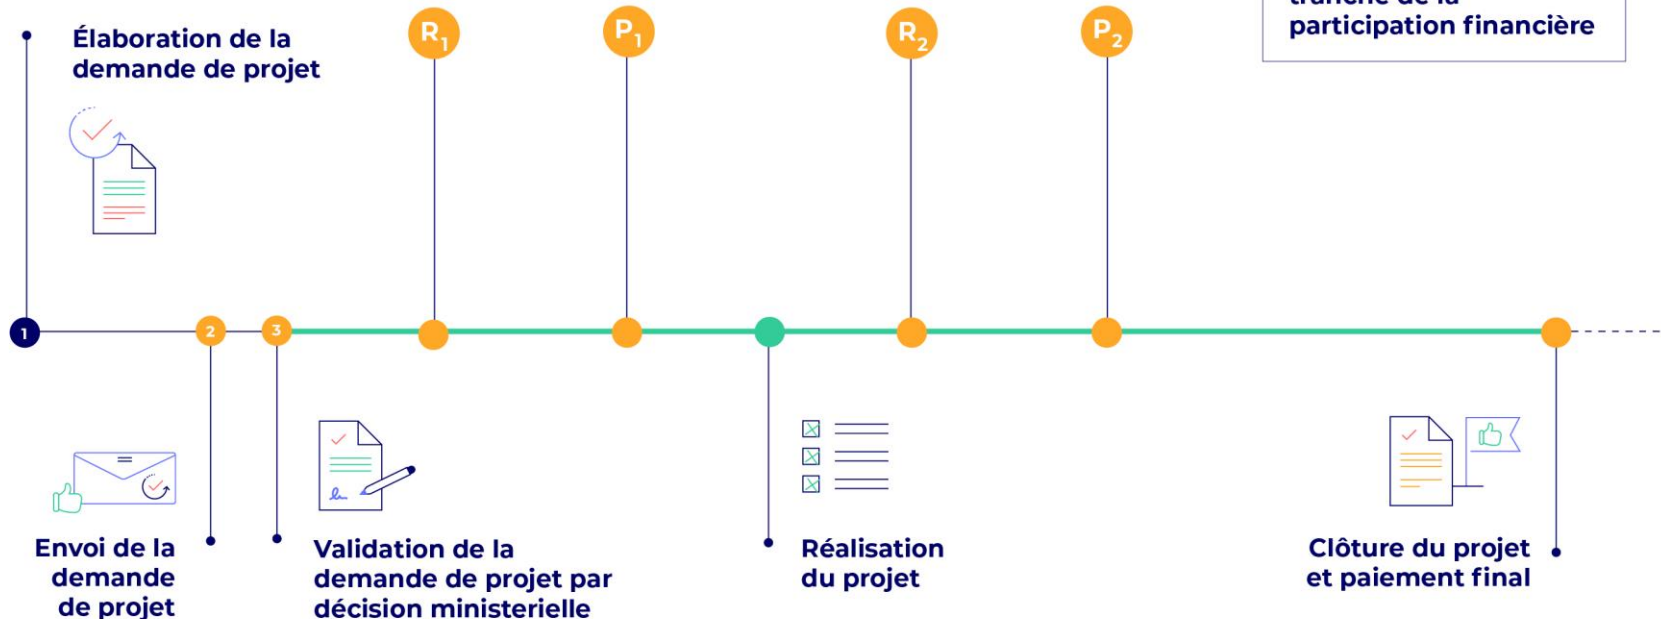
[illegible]
participation financière

Élaboration de la demande de projet

$R_1$

$P_1$

$R_2$

$P_2$

1

2

3

Envoi de la demande de projet

Validation de la demande de projet par décision ministerielle

Réalisation du projet

Clôture du projet et paiement final